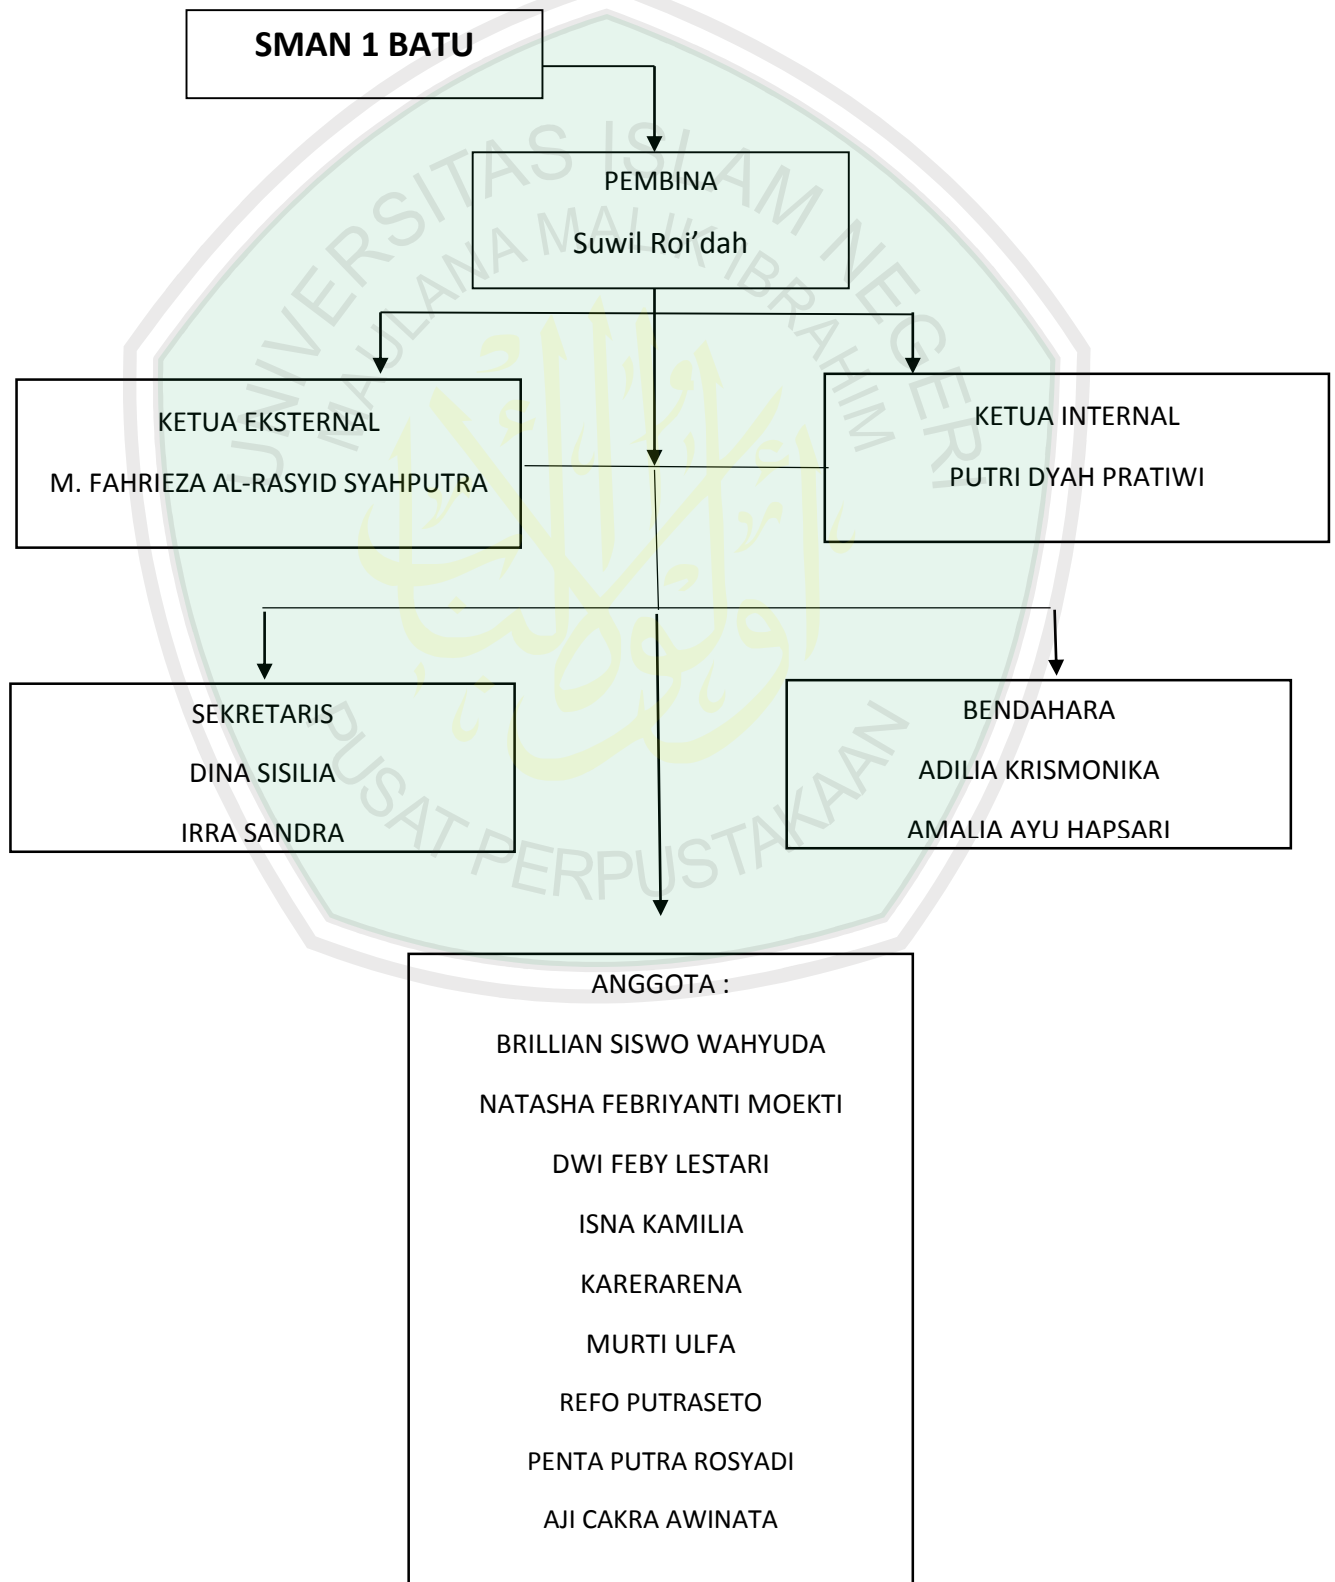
SMAN 1 BATU

PEMBINA

Suwil Roi'dah

KETUA EKSTERNAL

M. FAHRIEZA AL-RASYID SYAHPUTRA

KETUA INTERNAL

PUTRI DYAH PRATIWI

SEKRETARIS

DINA SISILIA

IRRA SANDRA

BENDAHARA

ADILIA KRISMONIKA

AMALIA AYU HAPSARI

ANGGOTA :

BRILLIAN SISWO WAHYUDA

NATASHA FEBRIYANTI MOEKTI

DWI FEBY LESTARI

ISNA KAMILIA

KARERARENA

MURTI ULFA

REFO PUTRASETO

PENTA PUTRA ROSYADI

AJI CAKRA AWINATA

UNIVERSITAS ISLAM NEGERI MAULANA MALIK IBRAHIM

PUSAT PERPUSTAKAAN